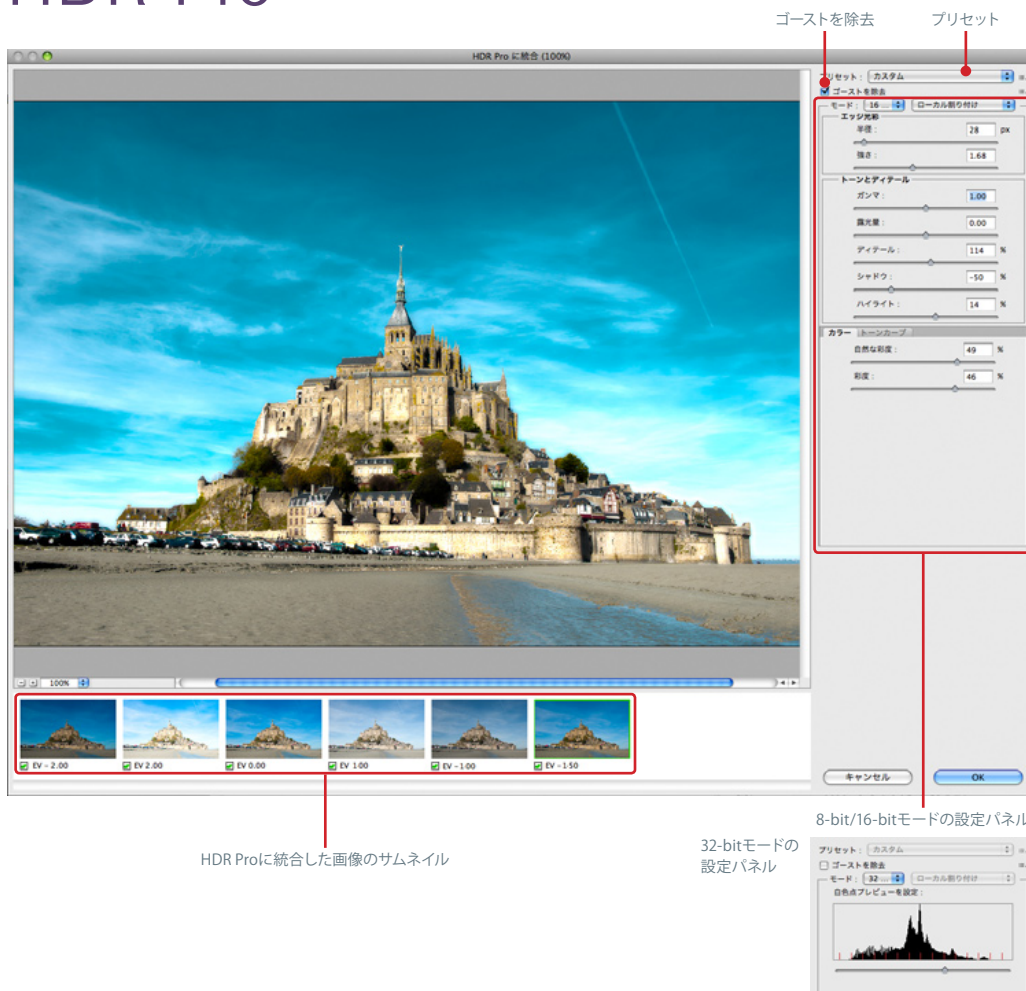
HDR Pro

ゴーストを除去

プリセット

HDR Pro に統合 (100%)

プリセット : カスタム

ゴーストを除去

モード : 16 ローカル割り付け

エッジ光彩

半径 : 28 px

強さ : 1.68

トーンとディテール

ガンマ : 1.00

露光量 : 0.00

ディテール : 114 %

シャドウ : -50 %

ハイライト : 14 %

カラー トーンカーブ

自然な彩度 : 49 %

彩度 : 46 %

100%

EV -2.00

EV 2.00

EV 0.00

EV 1.00

EV -1.00

EV -1.50

キャンセル

OK

8-bit/16-bitモードの設定パネル

HDR Proに統合した画像のサムネイル

32-bitモードの設定パネル

プリセット : カスタム

ゴーストを除去

モード : 32 ローカル割り付け

白色点プレビューを設定 :